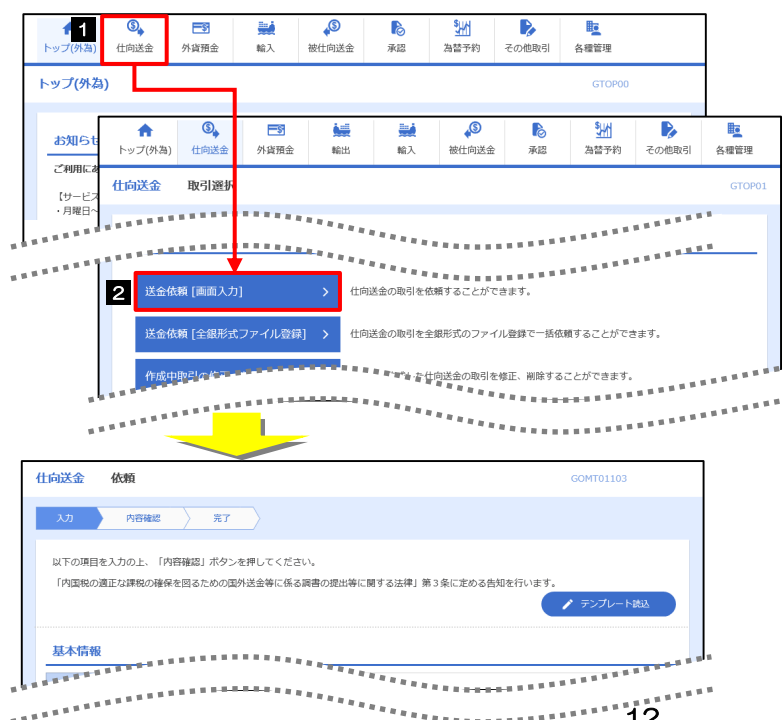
トップ(外為) 1 仕向送金 外貨預金 輸入 被仕向送金 承認 為替予約 その他取引 各種管理

トップ(外為) GTOP00

お知らせ

ご利用にあ

【サービス
・月曜日へ

トップ(外為) 仕向送金 外貨預金 輸出 輸入 被仕向送金 承認 為替予約 その他取引 各種管理

仕向送金 取引選択 GTOP01

2 送金依頼 [画面入力] 仕向送金の取引を依頼することができます。

送金依頼 [全銀形式ファイル登録] 仕向送金の取引を全銀形式のファイル登録で一括依頼することができます。

作成中取引の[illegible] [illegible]な仕向送金の取引を修正、削除することができます。

仕向送金 依頼 GOMT01103

入力 内容確認 完了

以下の項目を入力の上、「内容確認」ボタンを押してください。

「内国税の適正な課税の確保を図るための国外送金等に係る調書の提出等に関する法律」第３条に定める告知を行います。

テンプレート読込

基本情報

12